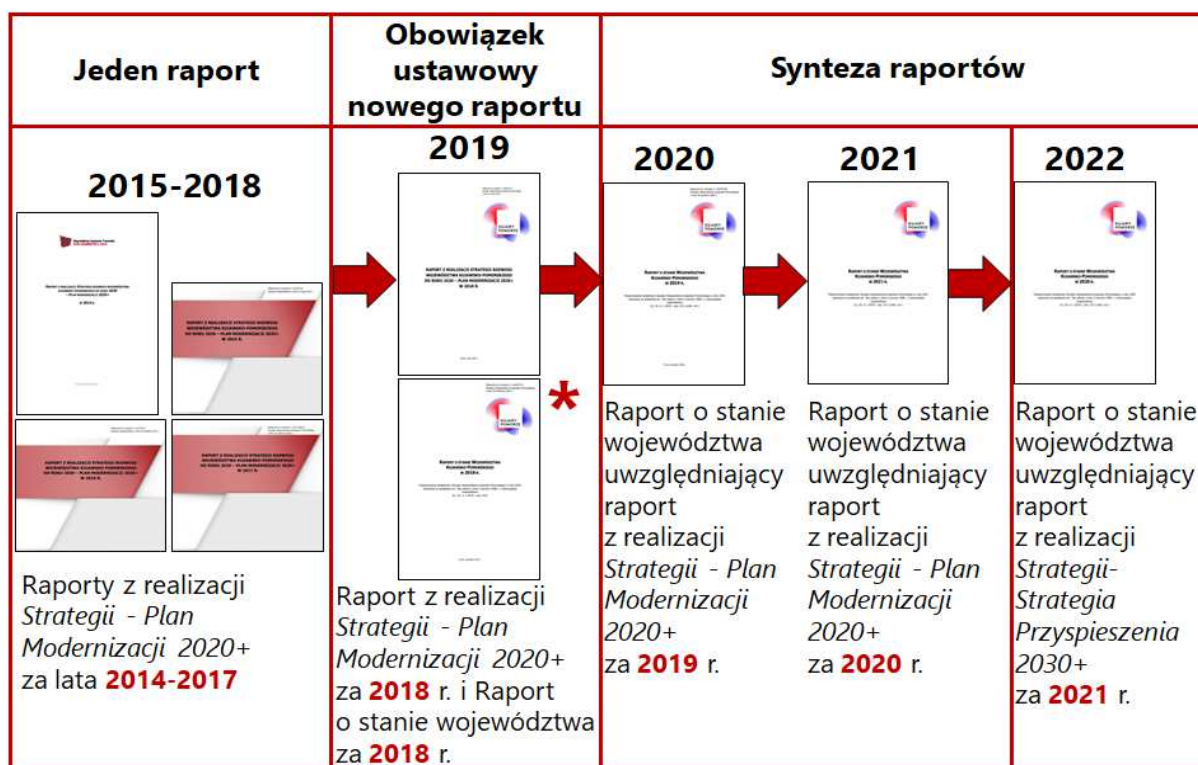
| Jeden raport | Obowiązek ustawowy nowego raportu | Synteza raportów | | |
|---|---|---|---|---|
| 2015-2018 | 2019 | 2020 | 2021 | 2022 |
| Raporty z realizacji *Strategii - Plan Modernizacji 2020+* za lata **2014-2017** | Raport z realizacji *Strategii - Plan Modernizacji 2020+* za **2018** r. i Raport o stanie województwa za **2018** r. | Raport o stanie województwa uwzględniający raport z realizacji *Strategii - Plan Modernizacji 2020+* za **2019** r. | Raport o stanie województwa uwzględniający raport z realizacji *Strategii - Plan Modernizacji 2020+* za **2020** r. | Raport o stanie województwa uwzględniający raport z realizacji *Strategii- Strategia Przyspieszenia 2030+* za **2021** r. |

*